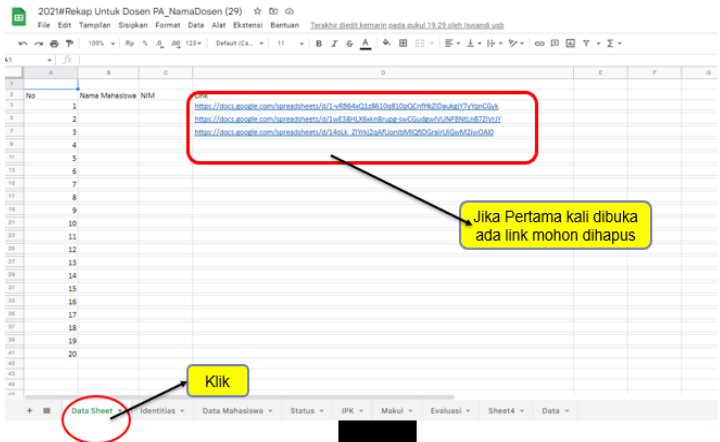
2021#Rekap Untuk Dosen PA_NamaDosen (29)

File Edit Tampilan Sisipkan Format Data Alat Ekstensi Bantuan Terakhir diedit kemarin pada pukul 19.29 oleh Iswandi usb

100% Rp % .0 .00 123 Default (Ca... 11 B I S A

A1 fx

| | A | B | C | D | E | F | G |
|---|---|---|---|---|---|---|---|
| 1 | | | | | | | |
| 2 | No | Nama Mahasiswa | NIM | Link | | | |
| 3 | 1 | | | https://docs.google.com/spreadsheets/d/1-vRB64xQ1z8610gB10pQCnfHkZlDaukgjY7yYqnCGyk | | | |
| 4 | 2 | | | https://docs.google.com/spreadsheets/d/1wE38HLX6xkn8rupg-swCGudgwIVUNFBNtLnB7ZlVrJY | | | |
| 5 | 3 | | | https://docs.google.com/spreadsheets/d/14oLk_ZlYHi2gAfUonIbMlQRDGrairUiGwM2Jxr0AI0 | | | |
| 6 | 4 | | | | | | |
| 7 | 5 | | | | | | |
| 8 | 6 | | | | | | |
| 9 | 7 | | | | | | |
| 10 | 8 | | | | | | |
| 11 | 9 | | | | | | |
| 12 | 10 | | | | | | |
| 13 | 11 | | | | | | |
| 14 | 12 | | | | | | |
| 15 | 13 | | | | | | |
| 16 | 14 | | | | | | |
| 17 | 15 | | | | | | |
| 18 | 16 | | | | | | |
| 19 | 17 | | | | | | |
| 20 | 18 | | | | | | |
| 21 | 19 | | | | | | |
| 22 | 20 | | | | | | |

Jika Pertama kali dibuka ada link mohon dihapus

Klik

Data Sheet Identitas Data Mahasiswa Status IPK Makul Evaluasi Sheet4 Data